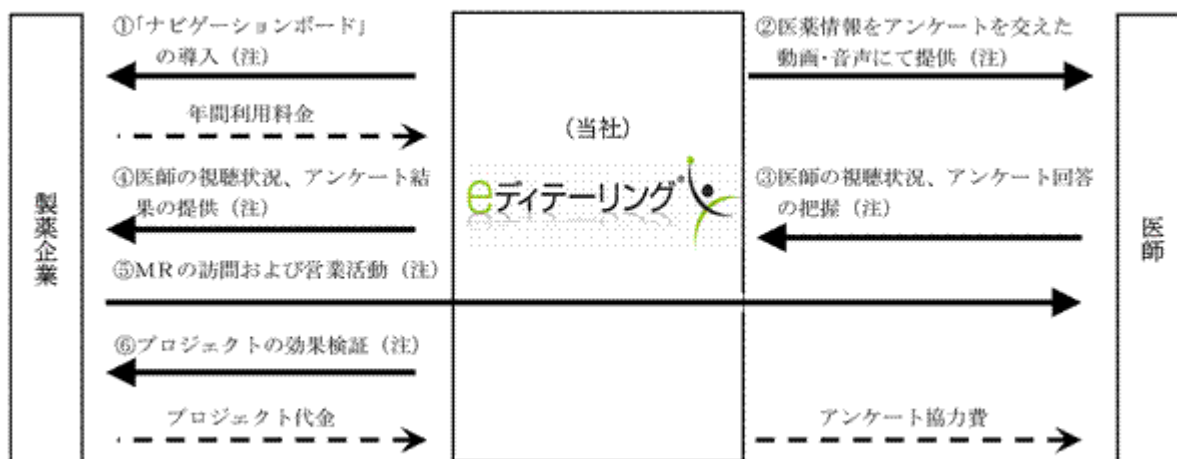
製薬企業

①「ナビゲーションボード」の導入（注）

年間利用料金

④医師の視聴状況、アンケート結果の提供（注）

⑤MRの訪問および営業活動（注）

⑥プロジェクトの効果検証（注）

プロジェクト代金

（当社）

eディテーリング

②医薬情報をアンケートを交えた動画・音声にて提供（注）

③医師の視聴状況、アンケート回答の把握（注）

アンケート協力費

医師